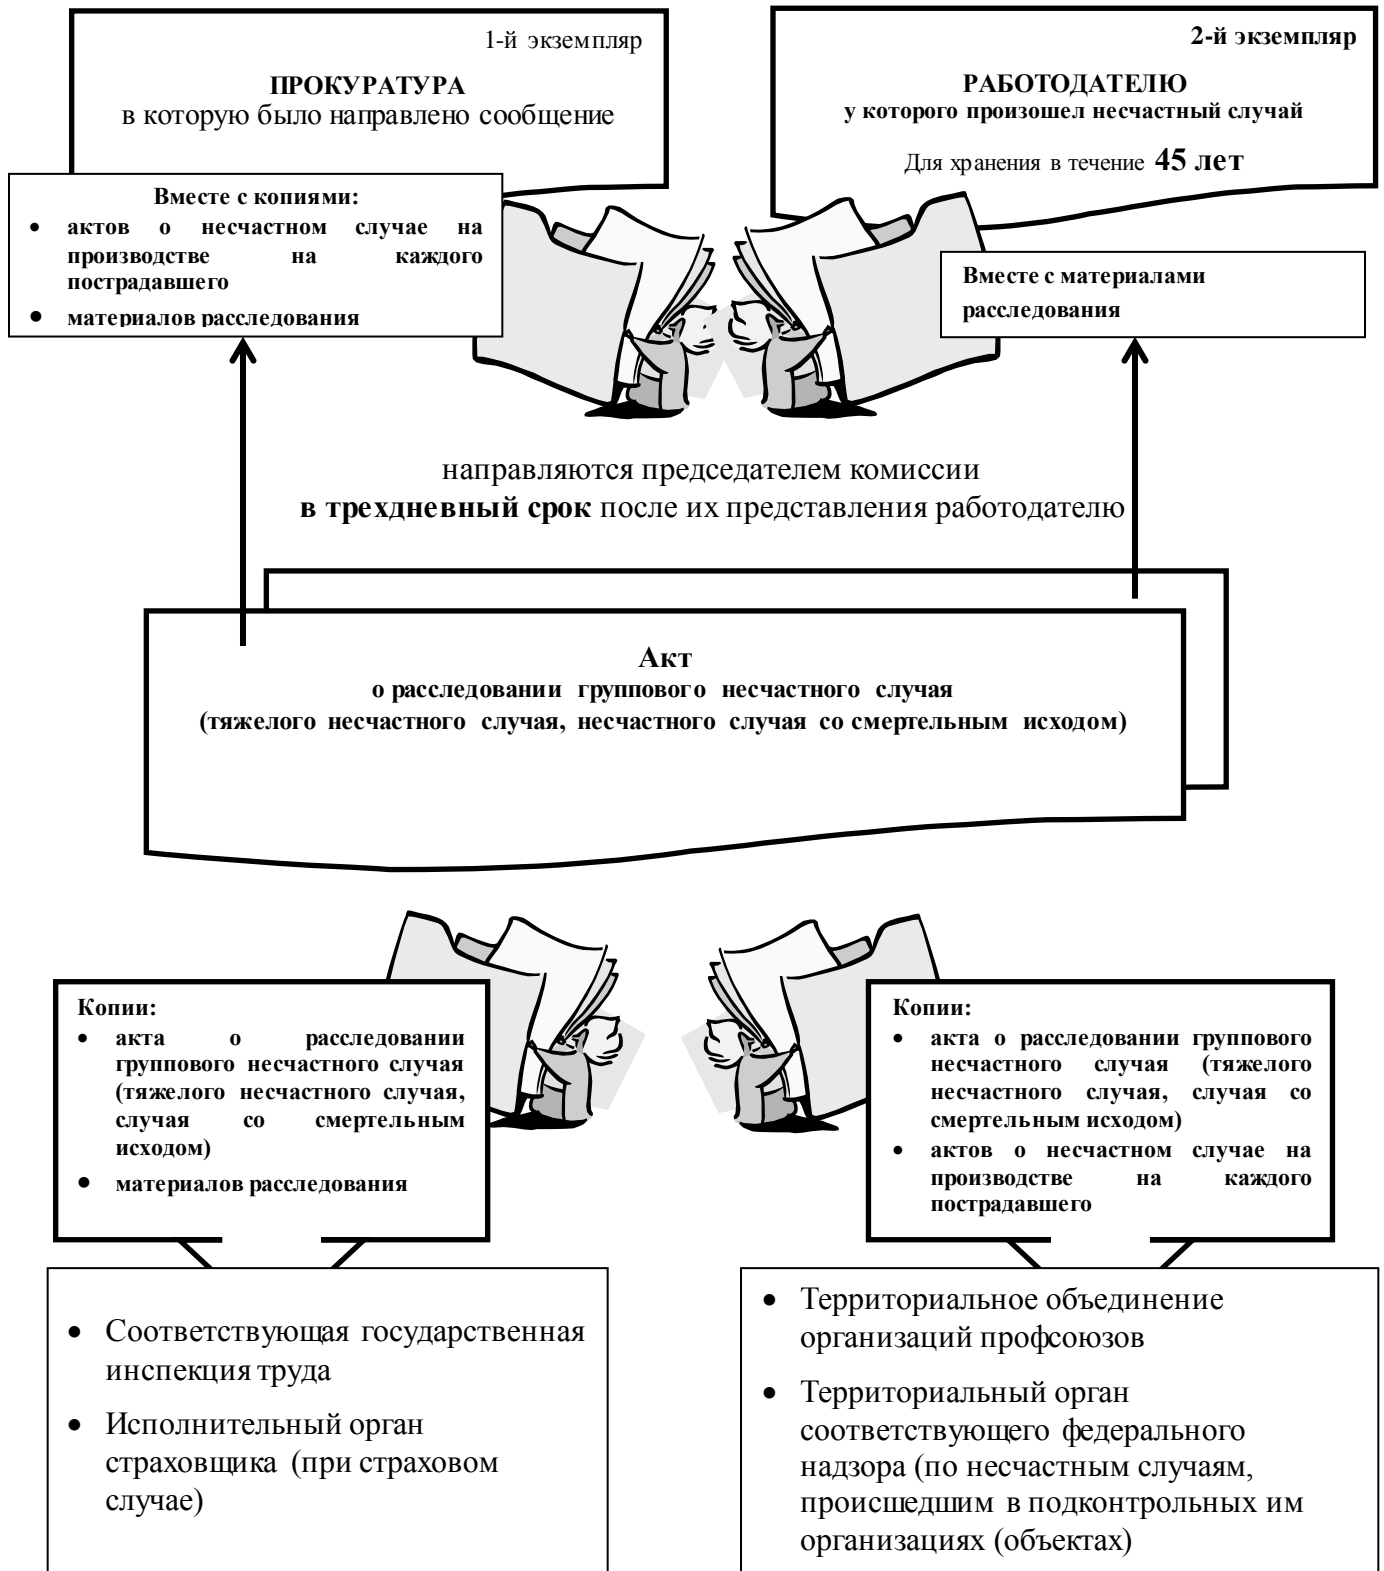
1-й экземпляр

**ПРОКУРАТУРА**
в которую было направлено сообщение

**2-й экземпляр**

**РАБОТОДАТЕЛЮ**
**у которого произошел несчастный случай**

Для хранения в течение **45 лет**

**Вместе с копиями:**
- **актов о несчастном случае на производстве на каждого пострадавшего**
- **материалов расследования**

**Вместе с материалами расследования**

направляются председателем комиссии
**в трехдневный срок** после их представления работодателю

**Акт**
**о расследовании группового несчастного случая**
**(тяжелого несчастного случая, несчастного случая со смертельным исходом)**

**Копии:**
- **акта о расследовании группового несчастного случая (тяжелого несчастного случая, случая со смертельным исходом)**
- **материалов расследования**

**Копии:**
- **акта о расследовании группового несчастного случая (тяжелого несчастного случая, случая со смертельным исходом)**
- **актов о несчастном случае на производстве на каждого пострадавшего**

- Соответствующая государственная инспекция труда
- Исполнительный орган страховщика (при страховом случае)

- Территориальное объединение организаций профсоюзов
- Территориальный орган соответствующего федерального надзора (по несчастным случаям, происшедшим в подконтрольных им организациях (объектах)